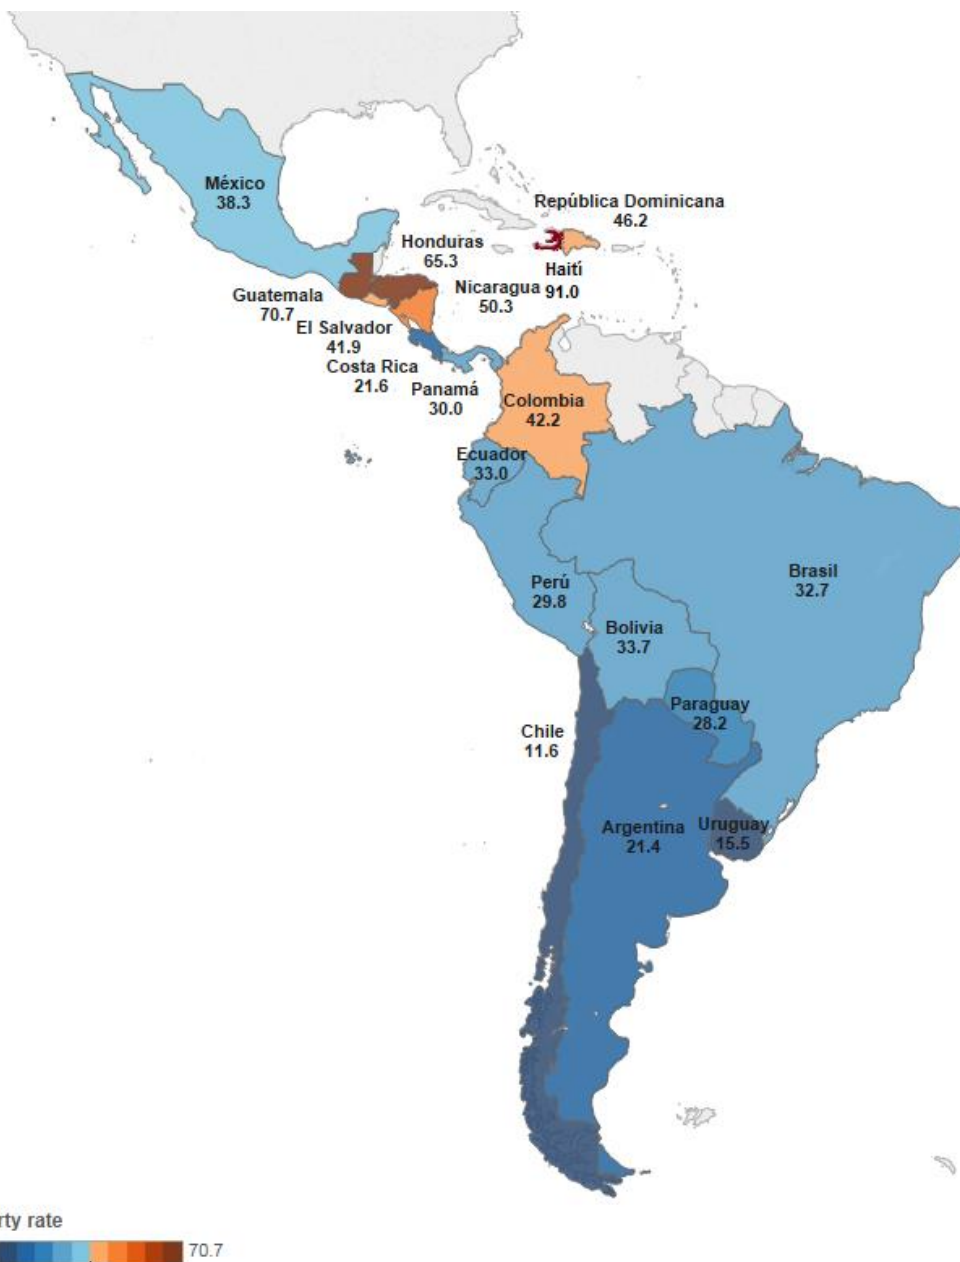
México
38.3

República Dominicana
46.2

Honduras
65.3

Haití
91.0

Nicaragua
50.3

Guatemala
70.7

El Salvador
41.9

Costa Rica
21.6

Panamá
30.0

Colombia
42.2

Ecuador
33.0

Brasil
32.7

Perú
29.8

Bolivia
33.7

Paraguay
28.2

Chile
11.6

Argentina
21.4

Uruguay
15.5

rty rate

70.7